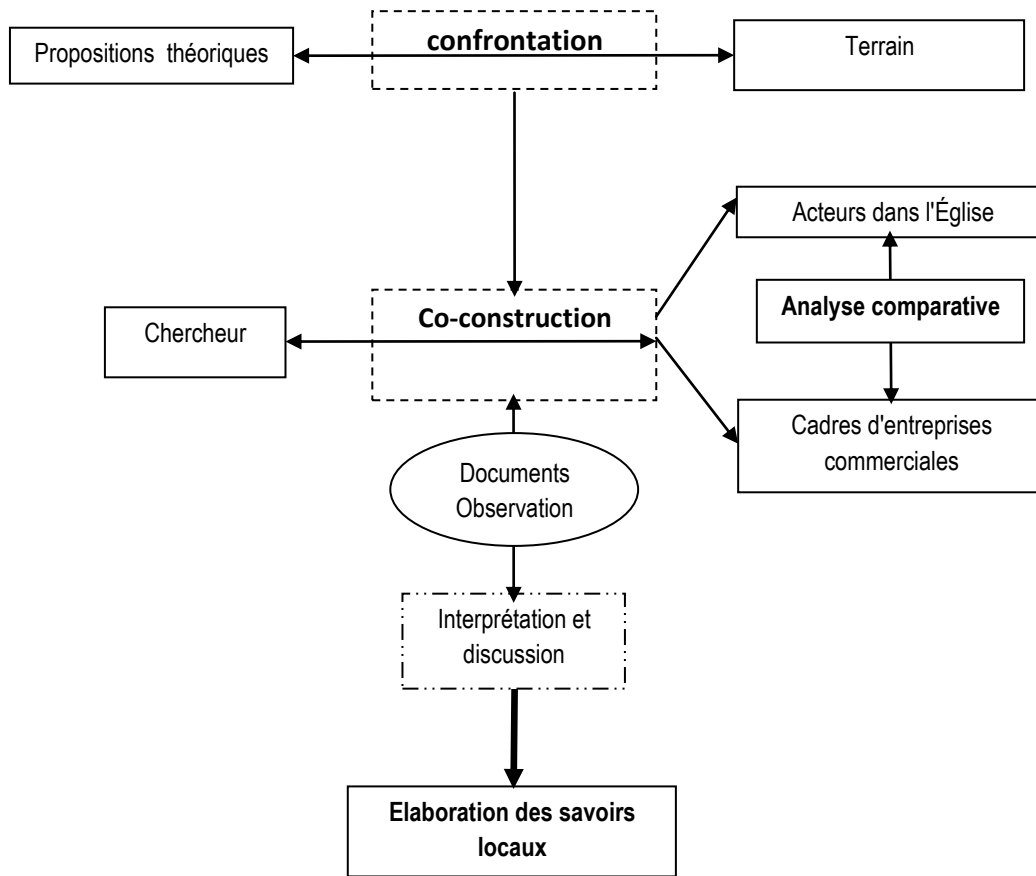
Propositions théoriques

confrontation

Terrain

Acteurs dans l'Église

Analyse comparative

Chercheur

Co-construction

Cadres d'entreprises commerciales

Documents Observation

Interprétation et discussion

Elaboration des savoirs locaux